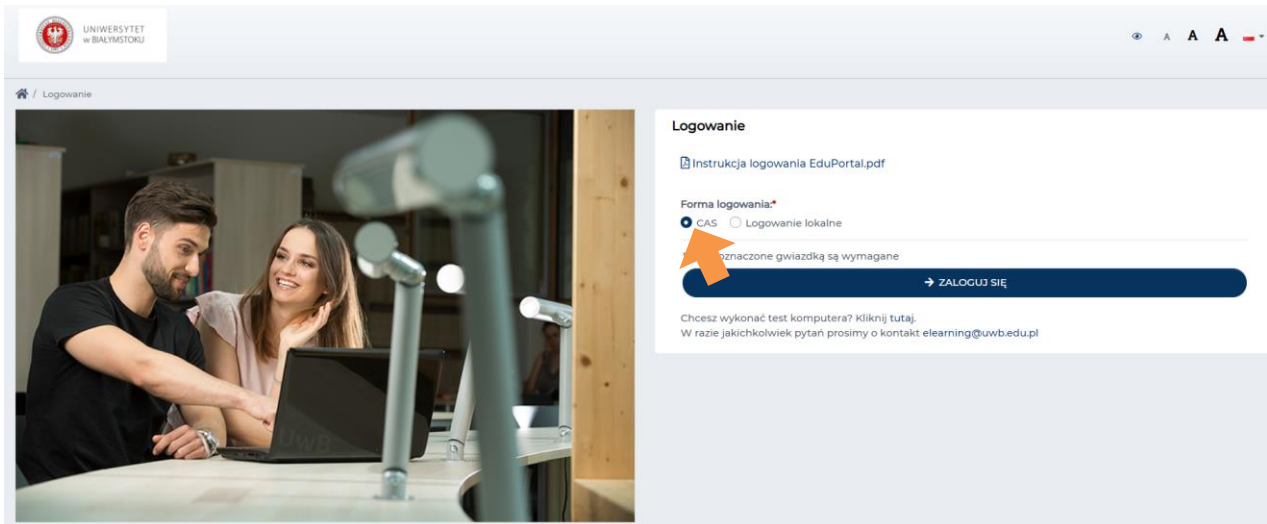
UNIWERSYTET
w BIAŁYMSTOKU

A A A

/ Logowanie

UwB

Logowanie

Instrukcja logowania EduPortal.pdf

Forma logowania:*
CAS Logowanie lokalne

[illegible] oznaczone gwiazdką są wymagane

ZALOGUJ SIĘ

Chcesz wykonać test komputera? Kliknij tutaj.
W razie jakichkolwiek pytań prosimy o kontakt elearning@uwb.edu.pl